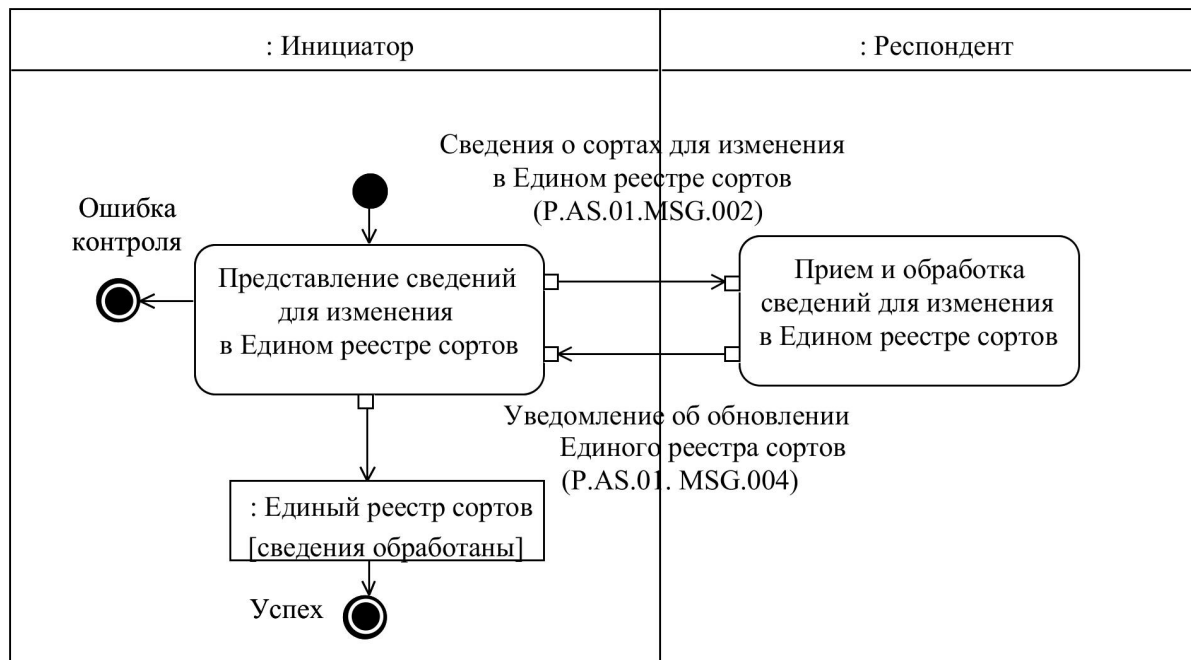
: Инициатор

: Респондент

Сведения о сортах для изменения в Едином реестре сортов (P.AS.01.MSG.002)

Ошибка контроля

Представление сведений для изменения в Едином реестре сортов

Прием и обработка сведений для изменения в Едином реестре сортов

Уведомление об обновлении Единого реестра сортов (P.AS.01. MSG.004)

: Единый реестр сортов [сведения обработаны]

Успех